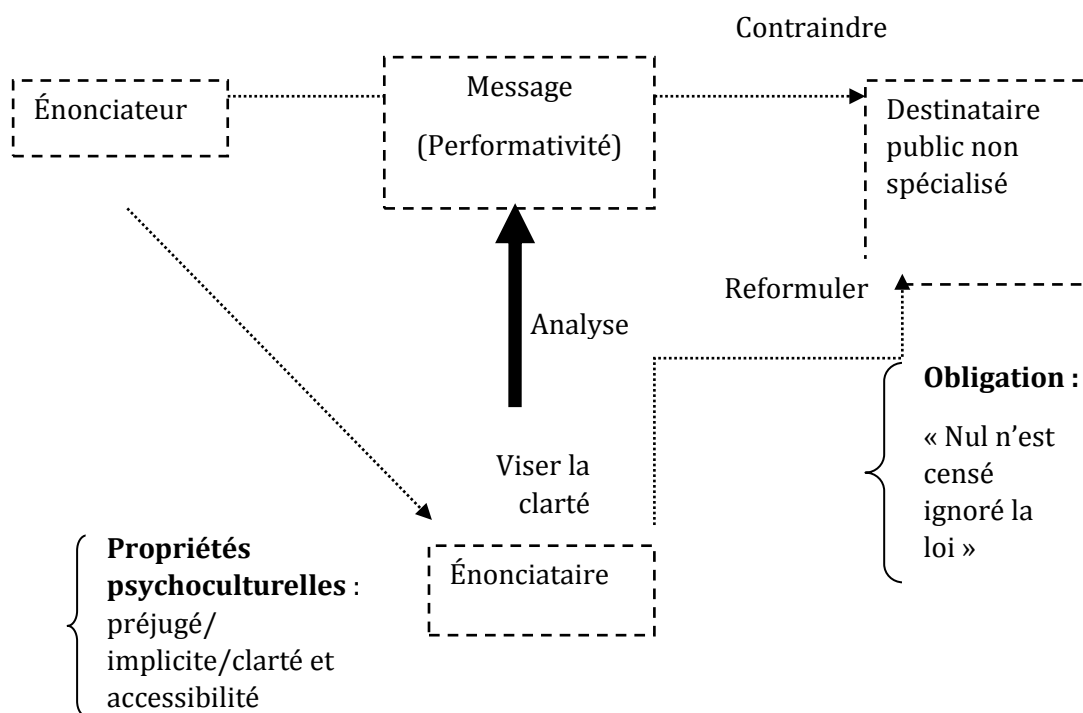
Contraindre

Énonciateur

Message

(Performativité)

Destinataire public non spécialisé

Reformuler

Analyse

Obligation :

« Nul n'est censé ignoré la loi »

Viser la clarté

Propriétés psychoculturelles : préjugé/ implicite/clarté et accessibilité

Énonciataire